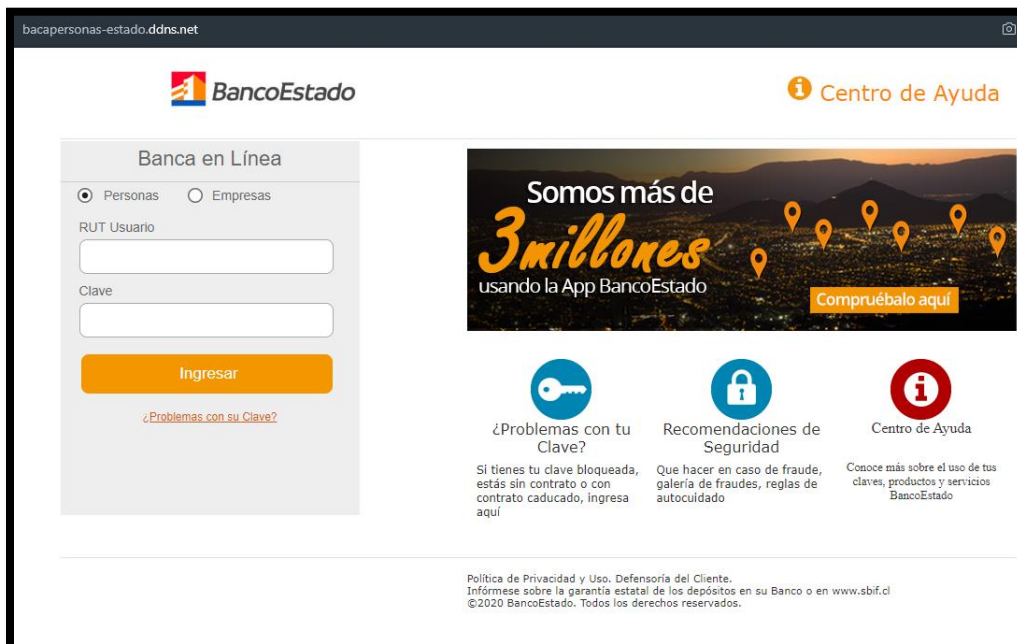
bacapersonas-estado.ddns.net

BancoEstado

Centro de Ayuda

Banca en Línea

Personas Empresas

RUT Usuario

Clave

Ingresar

¿Problemas con su Clave?

Somos más de 3millones usando la App BancoEstado

Compruébalo aquí

¿Problemas con tu Clave?

Si tienes tu clave bloqueada, estás sin contrato o con contrato caducado, ingresa aquí

Recomendaciones de Seguridad

Que hacer en caso de fraude, galería de fraudes, reglas de autocuidado

Centro de Ayuda

Conoce más sobre el uso de tus claves, productos y servicios BancoEstado

Política de Privacidad y Uso. Defensoría del Cliente.
Infórmese sobre la garantía estatal de los depósitos en su Banco o en www.sbif.cl
©2020 BancoEstado. Todos los derechos reservados.